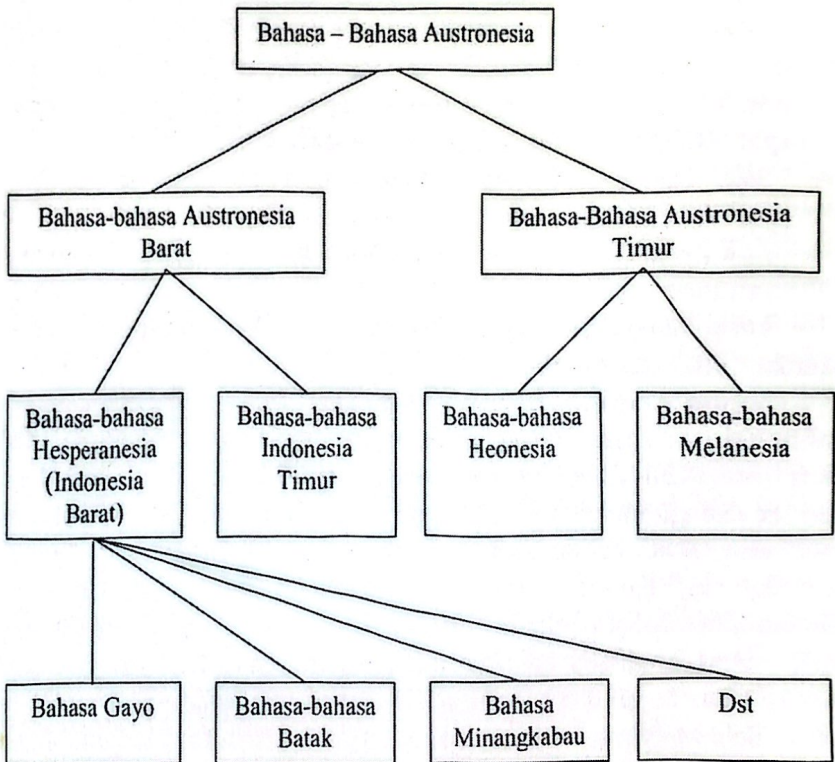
Bahasa – Bahasa Austronesia

Bahasa-bahasa Austronesia Barat

Bahasa-Bahasa Austronesia Timur

Bahasa-bahasa Hesperanesia (Indonesia Barat)

Bahasa-bahasa Indonesia Timur

Bahasa-bahasa Heonesia

Bahasa-bahasa Melanesia

Bahasa Gayo

Bahasa-bahasa Batak

Bahasa Minangkabau

Dst